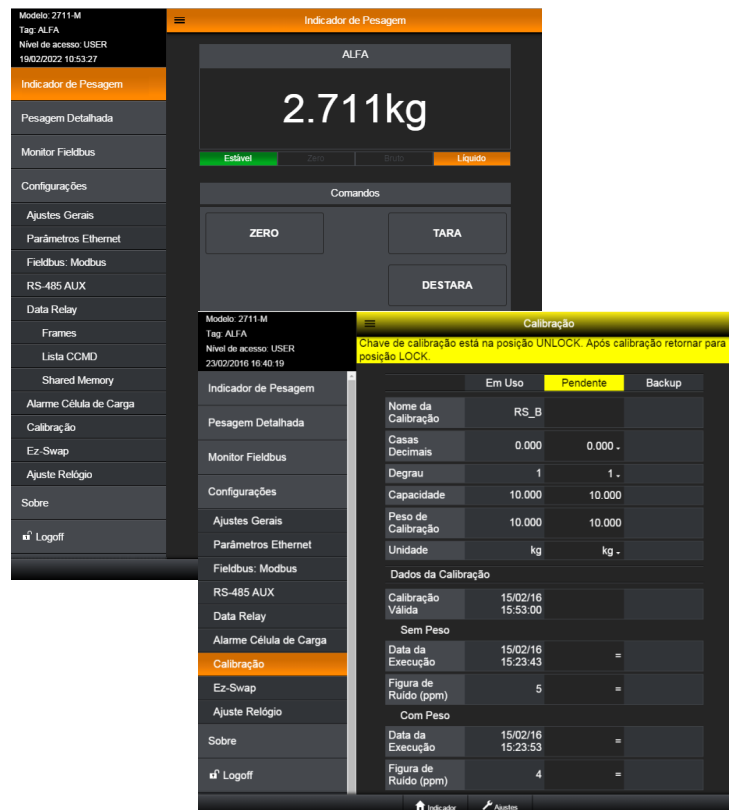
Modelo: 2711-M
Tag: ALFA
Nível de acesso: USER
19/02/2022 10:53:27

Indicador de Pesagem

Indicador de Pesagem
Pesagem Detalhada
Monitor Fieldbus
Configurações
Ajustes Gerais
Parâmetros Ethernet
Fieldbus: Modbus
RS-485 AUX
Data Relay
Frames
Lista CCMD
Shared Memory
Alarme Célula de Carga
Calibração
Ez-Swap
Ajuste Relógio
Sobre
Logoff

ALFA
2.711kg
Estável
Zero
Bruto
Líquido

Comandos
ZERO
TARA
DESTARA

Modelo: 2711-M
Tag: ALFA
Nível de acesso: USER
23/02/2016 16:40:19

Calibração

Chave de calibração está na posição UNLOCK. Após calibração retornar para posição LOCK.

Indicador de Pesagem
Pesagem Detalhada
Monitor Fieldbus
Configurações
Ajustes Gerais
Parâmetros Ethernet
Fieldbus: Modbus
RS-485 AUX
Data Relay
Alarme Célula de Carga
Calibração
Ez-Swap
Ajuste Relógio
Sobre
Logoff

| | Em Uso | Pendente | Backup |
|---|---|---|---|
| Nome da Calibração | RS_B | | |
| Casas Decimais | 0.000 | 0.000 | |
| Degrau | 1 | 1 | |
| Capacidade | 10.000 | 10.000 | |
| Peso de Calibração | 10.000 | 10.000 | |
| Unidade | kg | kg | |

Dados da Calibração

| | | | |
|---|---|---|---|
| Calibração Válida | 15/02/16 15:53:00 | | |

Sem Peso

| | | | |
|---|---|---|---|
| Data da Execução | 15/02/16 15:23:43 | = | |
| Figura de Ruído (ppm) | 5 | = | |

Com Peso

| | | | |
|---|---|---|---|
| Data da Execução | 15/02/16 15:23:53 | = | |
| Figura de Ruído (ppm) | 4 | = | |

Indicador
Ajustes